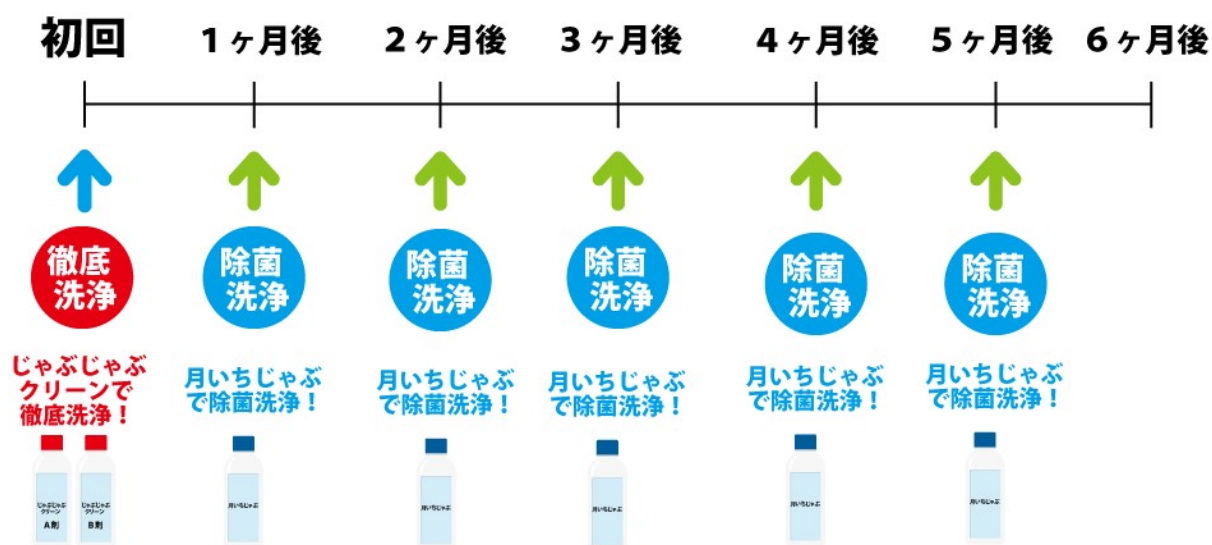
初回　1ヶ月後　2ヶ月後　3ヶ月後　4ヶ月後　5ヶ月後　6ヶ月後

徹底洗浄

じゃぶじゃぶクリーンで徹底洗浄！

じゃぶじゃぶクリーン A剤

じゃぶじゃぶクリーン B剤

除菌洗浄

月いちじゃぶで除菌洗浄！

月いちじゃぶ

除菌洗浄

月いちじゃぶで除菌洗浄！

月いちじゃぶ

除菌洗浄

月いちじゃぶで除菌洗浄！

月いちじゃぶ

除菌洗浄

月いちじゃぶで除菌洗浄！

月いちじゃぶ

除菌洗浄

月いちじゃぶで除菌洗浄！

月いちじゃぶ